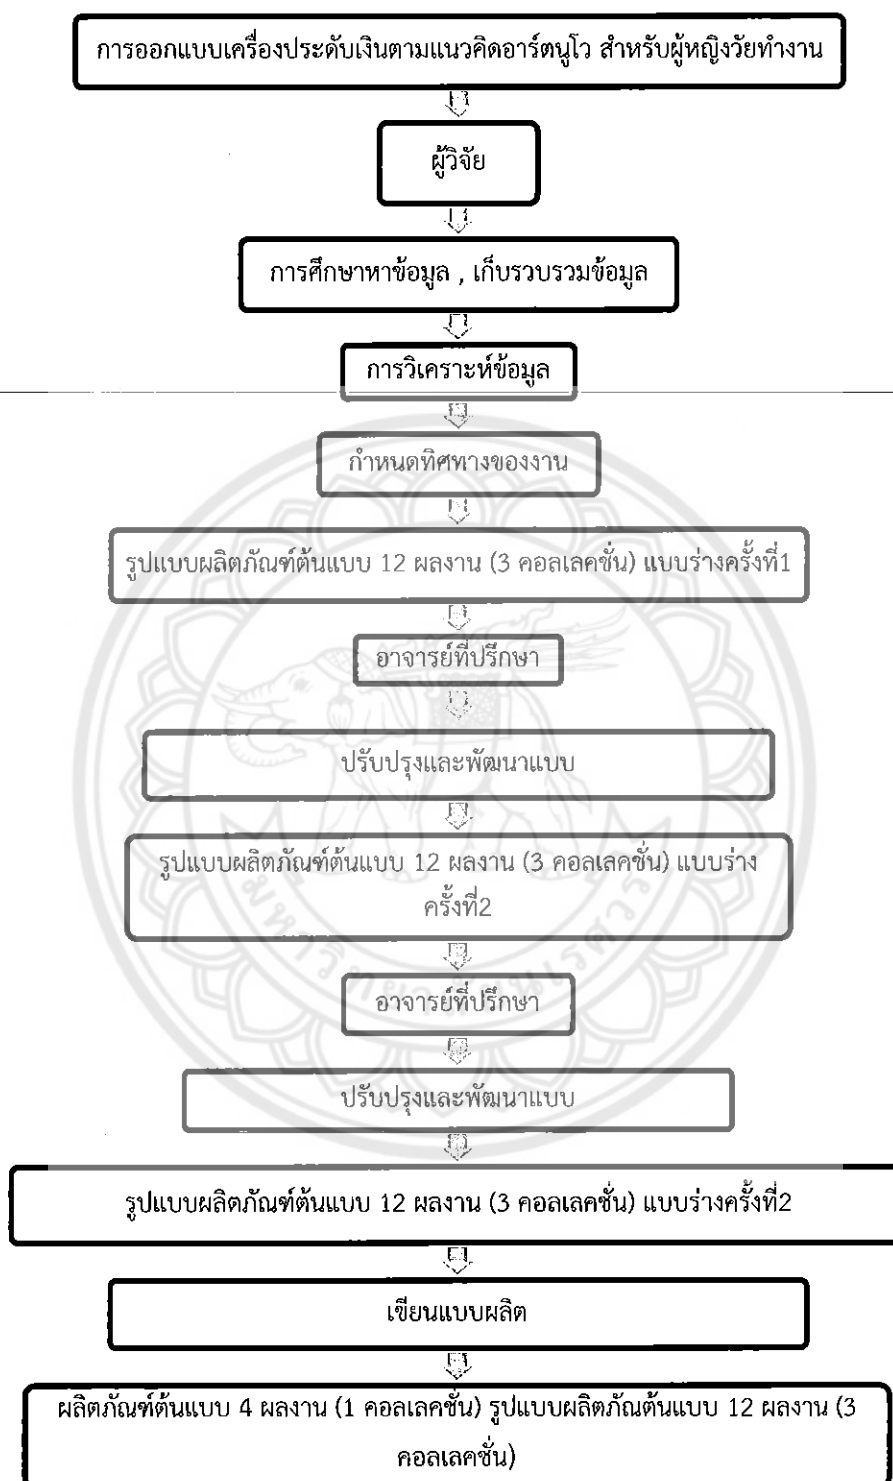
การออกแบบเครื่องประดับเงินตามแนวคิดอาร์ตนูโว สำหรับผู้หญิงวัยทำงาน

ผู้วิจัย

การศึกษาหาข้อมูล , เก็บรวบรวมข้อมูล

การวิเคราะห์ข้อมูล

กำหนดทิศทางของงาน

รูปแบบผลิตภัณฑ์ต้นแบบ 12 ผลงาน (3 คอลเลคชั่น) แบบร่างครั้งที่1

อาจารย์ที่ปรึกษา

ปรับปรุงและพัฒนาแบบ

รูปแบบผลิตภัณฑ์ต้นแบบ 12 ผลงาน (3 คอลเลคชั่น) แบบร่าง ครั้งที่2

อาจารย์ที่ปรึกษา

ปรับปรุงและพัฒนาแบบ

รูปแบบผลิตภัณฑ์ต้นแบบ 12 ผลงาน (3 คอลเลคชั่น) แบบร่างครั้งที่2

เขียนแบบผลิต

ผลิตภัณฑ์ต้นแบบ 4 ผลงาน (1 คอลเลคชั่น) รูปแบบผลิตภัณต้นแบบ 12 ผลงาน (3 คอลเลคชั่น)